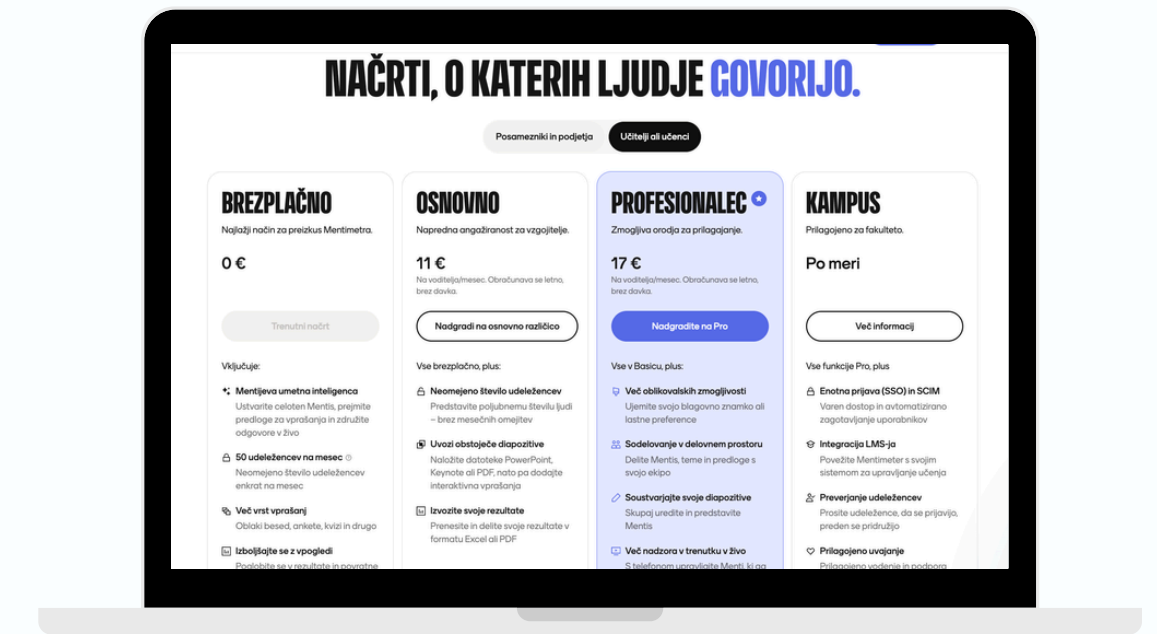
NAČRTI, O KATERIH LJUDJE GOVORIJO.

Posamezniki in podjetja

Učitelji ali učenci

BREZPLAČNO
Najlažji način za preizkus Mentimetra.
0 €
Trenutni načrt
Vključuje:
Mentijeva umetna inteligenca
Ustvarite celoten Mentis, prejmite predloge za vprašanja in združite odgovore v živo
50 udeležencev na mesec
Neomejeno število udeležencev enkrat na mesec
Več vrst vprašanj
Oblaki besed, ankete, kvizi in drugo
Izboljšajte se z vpogledi
Poglobite se v rezultate in povratne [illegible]

OSNOVNO
Napredna angažiranost za vzgojitelje.
11 €
Na voditelja/mesec. Obračunava se letno, brez davka.
Nadgradi na osnovno različico
Vse brezplačno, plus:
Neomejeno število udeležencev
Predstavite poljubnemu številu ljudi – brez mesečnih omejitev
Uvozi obstoječe diapozitive
Naložite datoteke PowerPoint, Keynote ali PDF, nato pa dodajte interaktivna vprašanja
Izvozite svoje rezultate
Prenesite in delite svoje rezultate v formatu Excel ali PDF

PROFESIONALEC
Zmogljiva orodja za prilagajanje.
17 €
Na voditelja/mesec. Obračunava se letno, brez davka.
Nadgradite na Pro
Vse v Basicu, plus:
Več oblikovalskih zmogljivosti
Ujemite svojo blagovno znamko ali lastne preference
Sodelovanje v delovnem prostoru
Delite Mentis, teme in predloge s svojo ekipo
Soustvarjajte svoje diapozitive
Skupaj uredite in predstavite Mentis
Več nadzora v trenutku v živo
S telefonom upravljajte Menti, ki ga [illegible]

KAMPUS
Prilagojeno za fakulteto.
Po meri
Več informacij
Vse funkcije Pro, plus
Enotna prijava (SSO) in SCIM
Varen dostop in avtomatizirano zagotavljanje uporabnikov
Integracija LMS-ja
Povežite Mentimeter s svojim sistemom za upravljanje učenja
Preverjanje udeležencev
Prosite udeležence, da se prijavijo, preden se pridružijo
Prilagojeno uvajanje
Prilagojeno vodenje in podpora